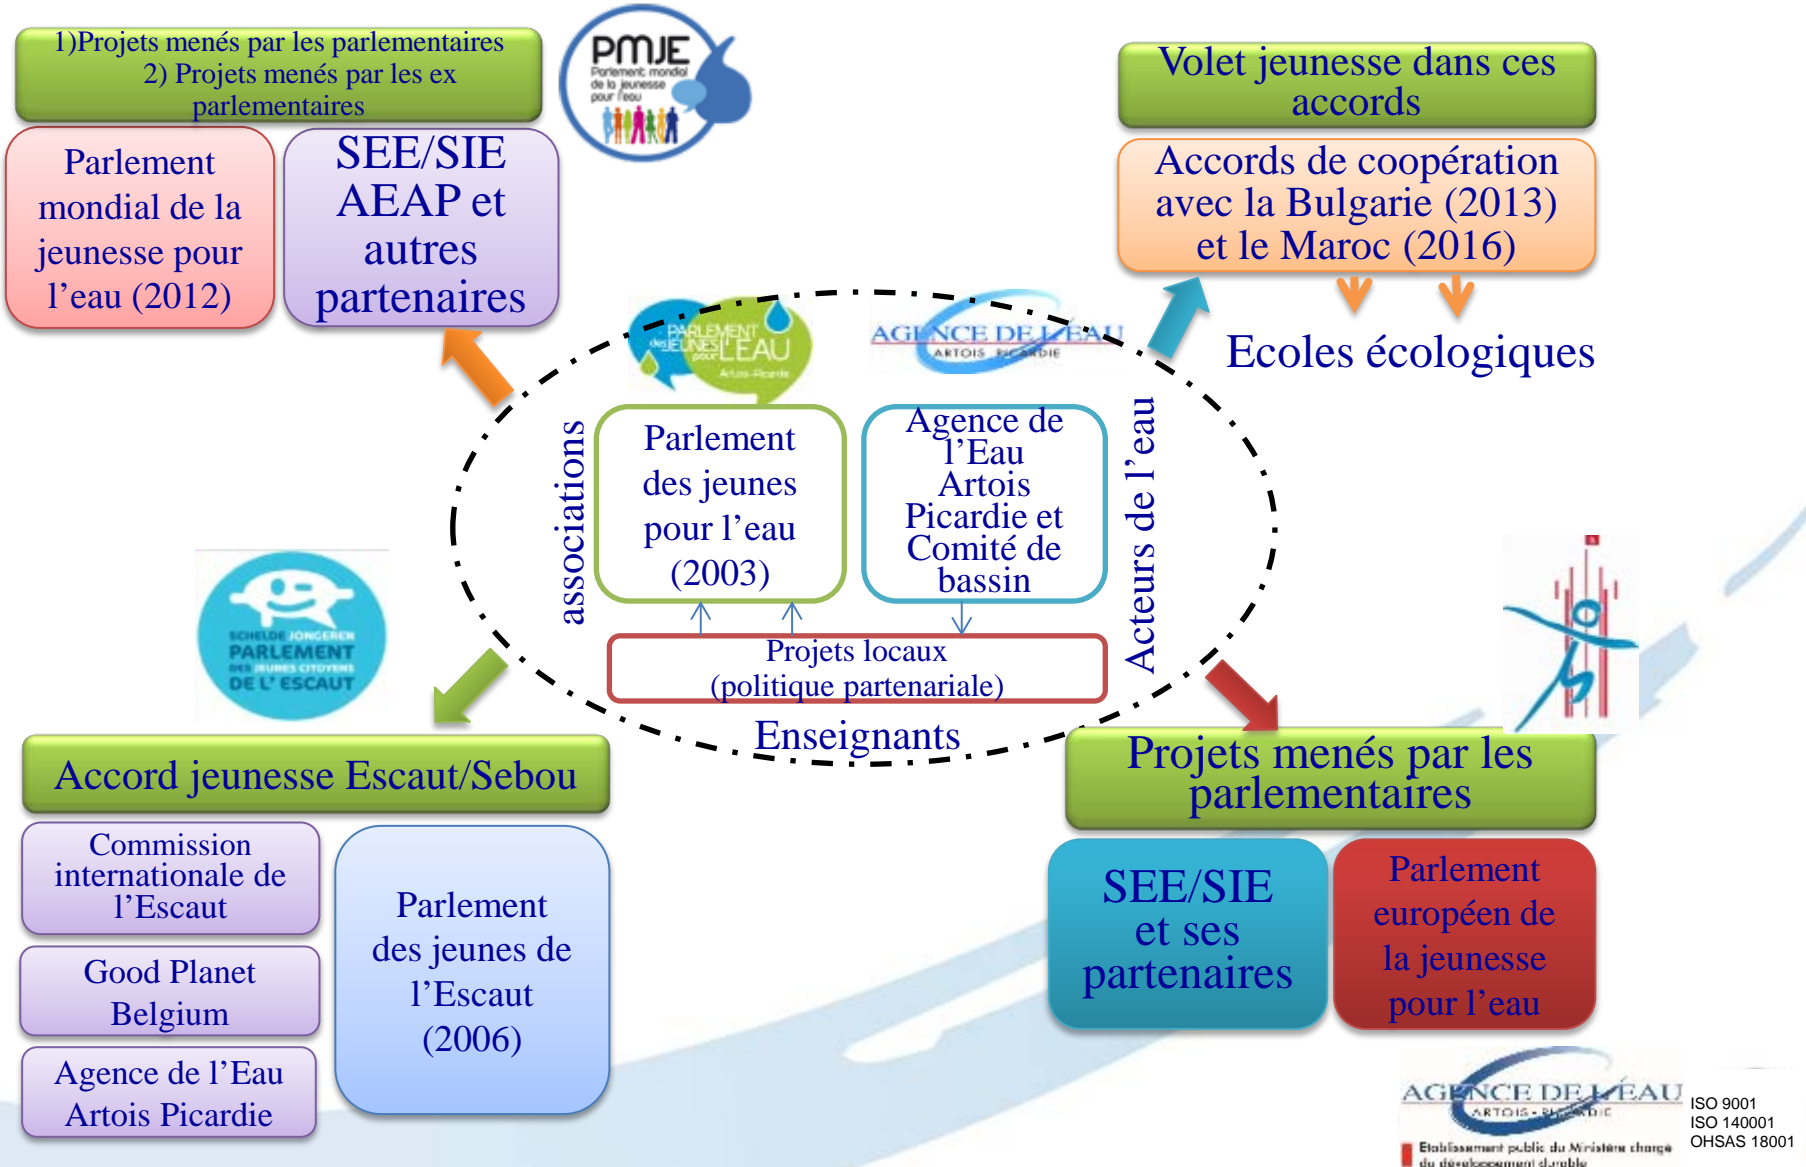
1)Projets menés par les parlementaires
2) Projets menés par les ex parlementaires

PMJE
Parlement mondial de la jeunesse pour l'eau

Parlement mondial de la jeunesse pour l'eau (2012)

SEE/SIE AEAP et autres partenaires

Volet jeunesse dans ces accords

Accords de coopération avec la Bulgarie (2013) et le Maroc (2016)

Ecoles écologiques

PARLEMENT des JEUNES pour L'EAU Artois-Picardie

AGENCE DE L'EAU ARTOIS PICARDIE

associations

Parlement des jeunes pour l'eau (2003)

Agence de l'Eau Artois Picardie et Comité de bassin

Acteurs de l'eau

Projets locaux (politique partenariale)

Enseignants

SCHELDE JONGEREN PARLEMENT DES JEUNES CITOYENS DE L'ESCAUT

Accord jeunesse Escaut/Sebou

Commission internationale de l'Escaut

Good Planet Belgium

Agence de l'Eau Artois Picardie

Parlement des jeunes de l'Escaut (2006)

Projets menés par les parlementaires

SEE/SIE et ses partenaires

Parlement européen de la jeunesse pour l'eau

AGENCE DE L'EAU ARTOIS PICARDIE
Etablissement public du Ministère chargé du développement durable

ISO 9001
ISO 140001
OHSAS 18001